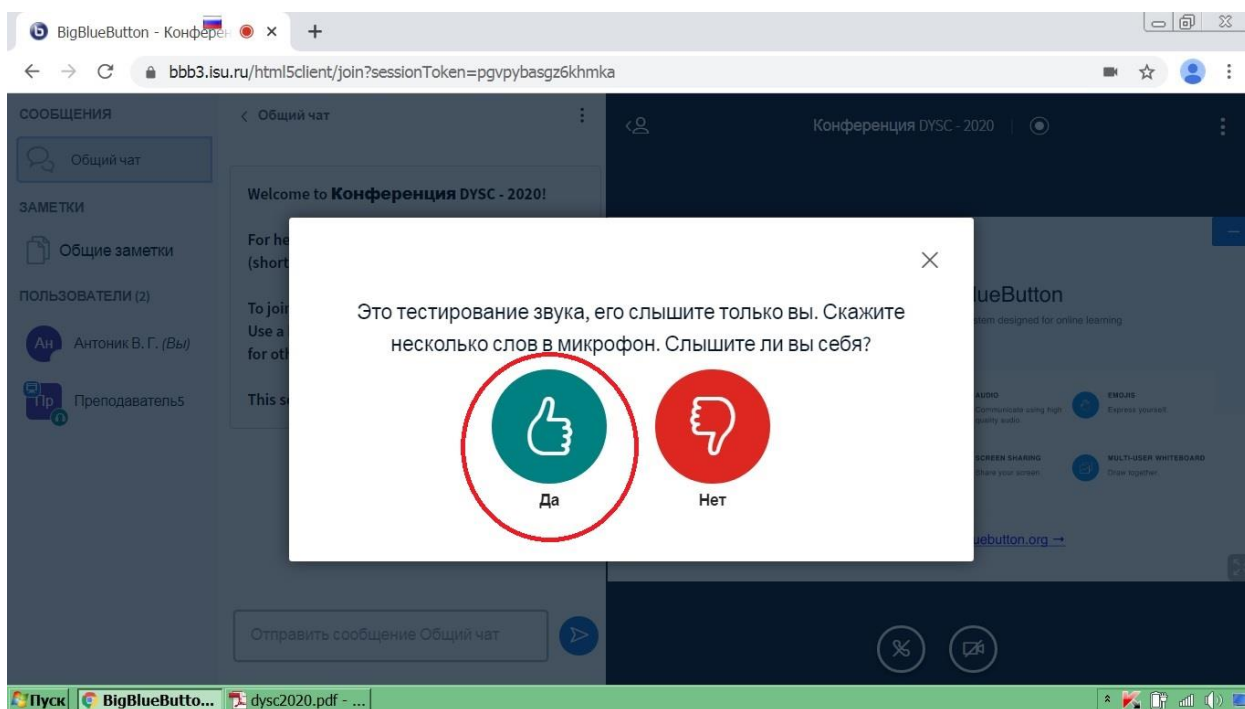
BigBlueButton - Конферен ×
+
bbb3.isu.ru/html5client/join?sessionToken=pgvpybasgz6khmka

СООБЩЕНИЯ
Общий чат
ЗАМЕТКИ
Общие заметки
ПОЛЬЗОВАТЕЛИ (2)
Ан Антоник В. Г. (Вы)
Пр Преподаватель5

< Общий чат

Welcome to **Конференция** DYSC - 2020!

For he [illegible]
(short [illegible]

To joi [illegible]
Use a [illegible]
for oth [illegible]

This s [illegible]

Отправить сообщение Общий чат

Конференция DYSC - 2020

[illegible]lueButton
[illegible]stem designed for online learning
AUDIO
Communicate using high quality audio.
EMOJIS
Express yourself.
SCREEN SHARING
Share your screen.
MULTI-USER WHITEBOARD
Draw together.
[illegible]uebutton.org →

Это тестирование звука, его слышите только вы. Скажите несколько слов в микрофон. Слышите ли вы себя?

Да
Нет

Пуск
BigBlueButto...
dysc2020.pdf - ...